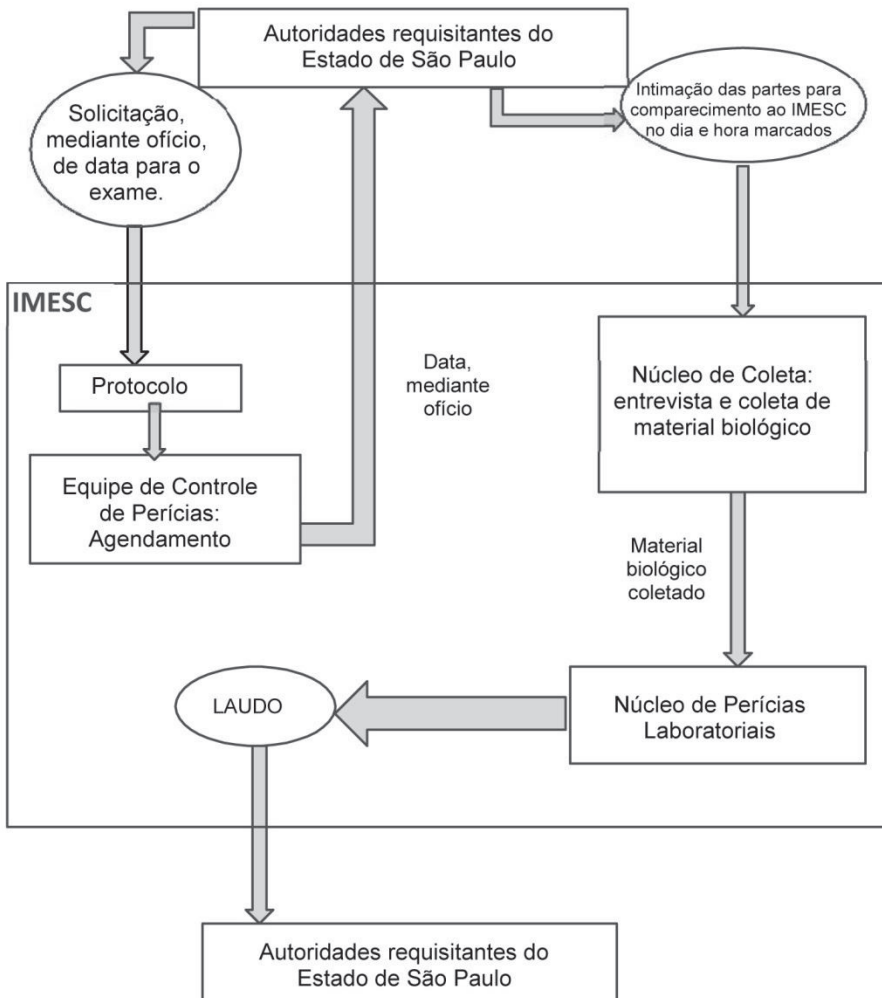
Autoridades requisitantes do Estado de São Paulo

Solicitação, mediante ofício, de data para o exame.

Intimação das partes para comparecimento ao IMESC no dia e hora marcados

IMESC

Protocolo

Data, mediante ofício

Equipe de Controle de Perícias: Agendamento

Núcleo de Coleta: entrevista e coleta de material biológico

Material biológico coletado

LAUDO

Núcleo de Perícias Laboratoriais

Autoridades requisitantes do Estado de São Paulo